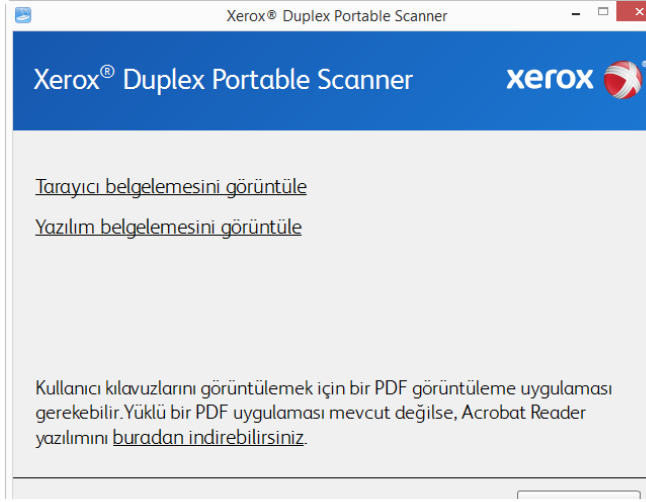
Xerox® Duplex Portable Scanner

Xerox® Duplex Portable Scanner

xerox

Tarayıcı belgelemesini görüntüle

Yazılım belgelemesini görüntüle

Kullanıcı kılavuzlarını görüntülemek için bir PDF görüntüleme uygulaması gerekebilir.Yüklü bir PDF uygulaması mevcut değilse, Acrobat Reader yazılımını buradan indirebilirsiniz.